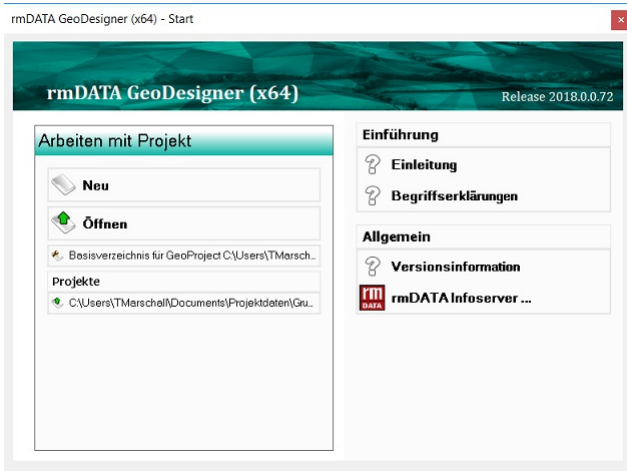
rmDATA GeoDesigner (x64) - Start

rmDATA GeoDesigner (x64)

Release 2018.0.0.72

Arbeiten mit Projekt

Neu

Öffnen

Basisverzeichnis für GeoProject C:\Users\TMarsch...

Projekte

C:\Users\TMarschall\Documents\Projektdaten\Gru...

Einführung

Einleitung

Begriffserklärungen

Allgemein

Versionsinformation

rm DATA

rmDATA Infoserver ...